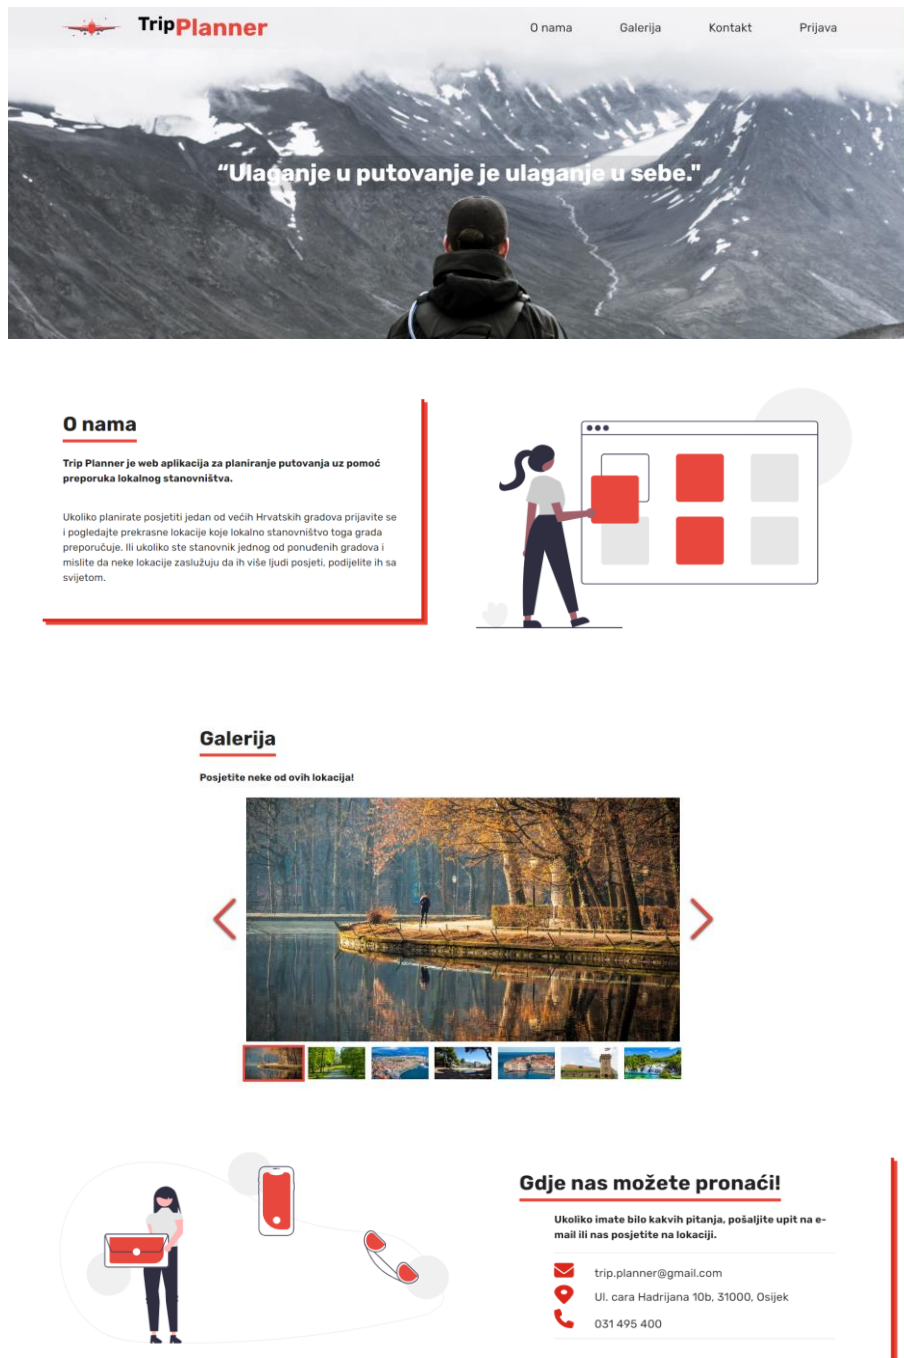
TripPlanner

O nama Galerija Kontakt Prijava

“Ulaganje u putovanje je ulaganje u sebe."

O nama

Trip Planner je web aplikacija za planiranje putovanja uz pomoć preporuka lokalnog stanovništva.

Ukoliko planirate posjetiti jedan od većih Hrvatskih gradova prijavite se i pogledajte prekrasne lokacije koje lokalno stanovništvo toga grada preporučuje. Ili ukoliko ste stanovnik jednog od ponuđenih gradova i mislite da neke lokacije zaslužuju da ih više ljudi posjeti, podijelite ih sa svijetom.

Galerija

Posjetite neke od ovih lokacija!

Gdje nas možete pronaći!

Ukoliko imate bilo kakvih pitanja, pošaljite upit na e-mail ili nas posjetite na lokaciji.

trip.planner@gmail.com

Ul. cara Hadrijana 10b, 31000, Osijek

031 495 400